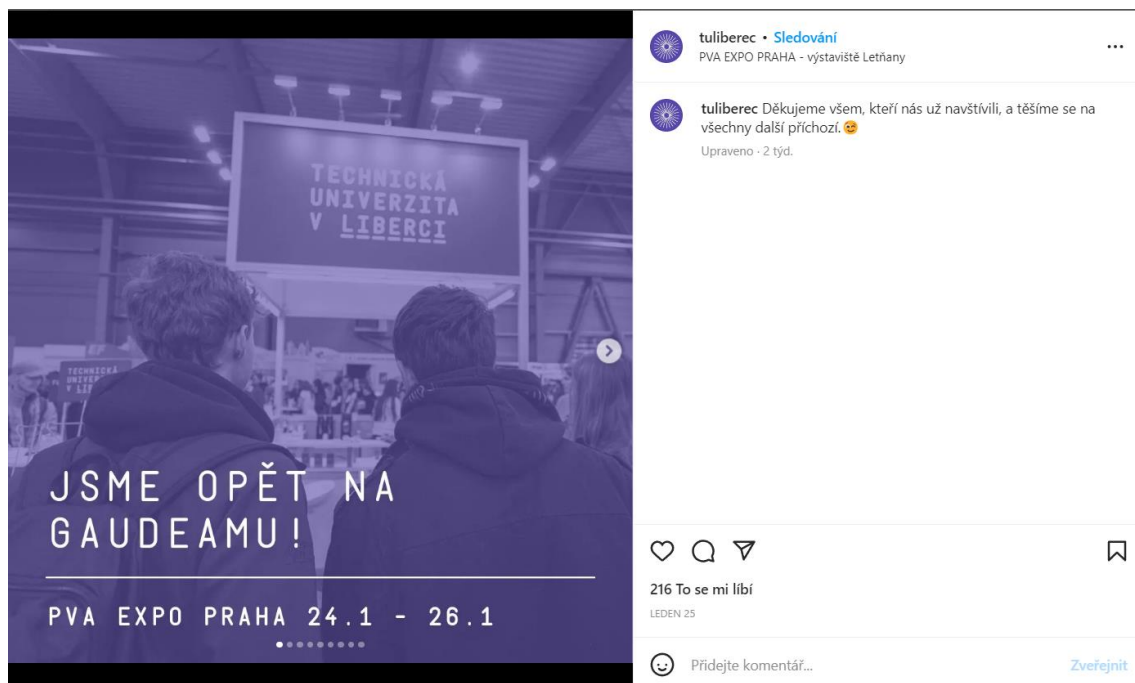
TECHNICKÁ UNIVERZITA V LIBERCI

TECHNICKÁ UNIVERZ V LIB

JSME OPĚT NA GAUDEAMU!

PVA EXPO PRAHA 24.1 - 26.1

tuliberec • Sledování
PVA EXPO PRAHA - výstaviště Letňany

tuliberec Děkujeme všem, kteří nás už navštívili, a těšíme se na všechny další příchozí. 😊
Upraveno · 2 týd.

216 To se mi líbí
LEDEN 25

Přidejte komentář...
Zveřejnit